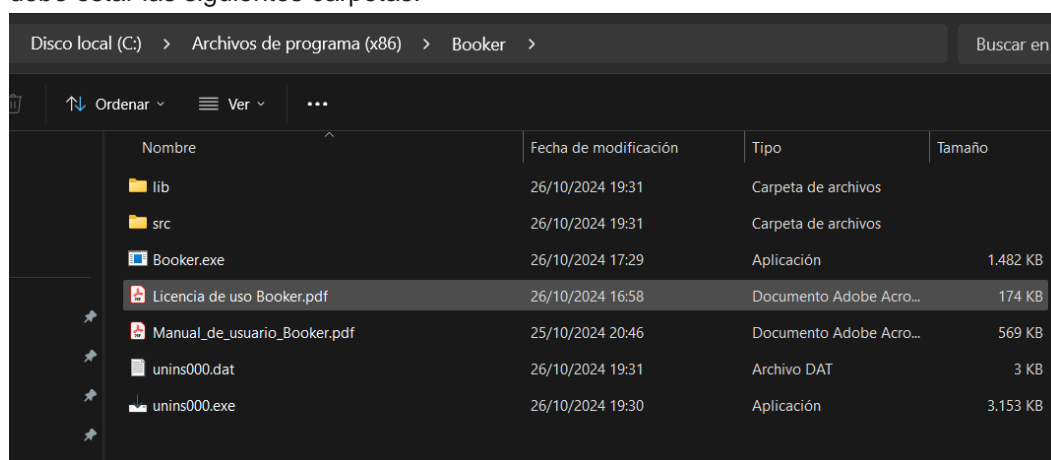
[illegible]

Disco local (C:) > Archivos de programa (x86) > Booker >

Buscar en

Ordenar ˅ Ver ˅ ...

| Nombre | Fecha de modificación | Tipo | Tamaño |
|---|---|---|---|
| lib | 26/10/2024 19:31 | Carpeta de archivos | |
| src | 26/10/2024 19:31 | Carpeta de archivos | |
| Booker.exe | 26/10/2024 17:29 | Aplicación | 1.482 KB |
| Licencia de uso Booker.pdf | 26/10/2024 16:58 | Documento Adobe Acro... | 174 KB |
| Manual_de_usuario_Booker.pdf | 25/10/2024 20:46 | Documento Adobe Acro... | 569 KB |
| unins000.dat | 26/10/2024 19:31 | Archivo DAT | 3 KB |
| unins000.exe | 26/10/2024 19:30 | Aplicación | 3.153 KB |